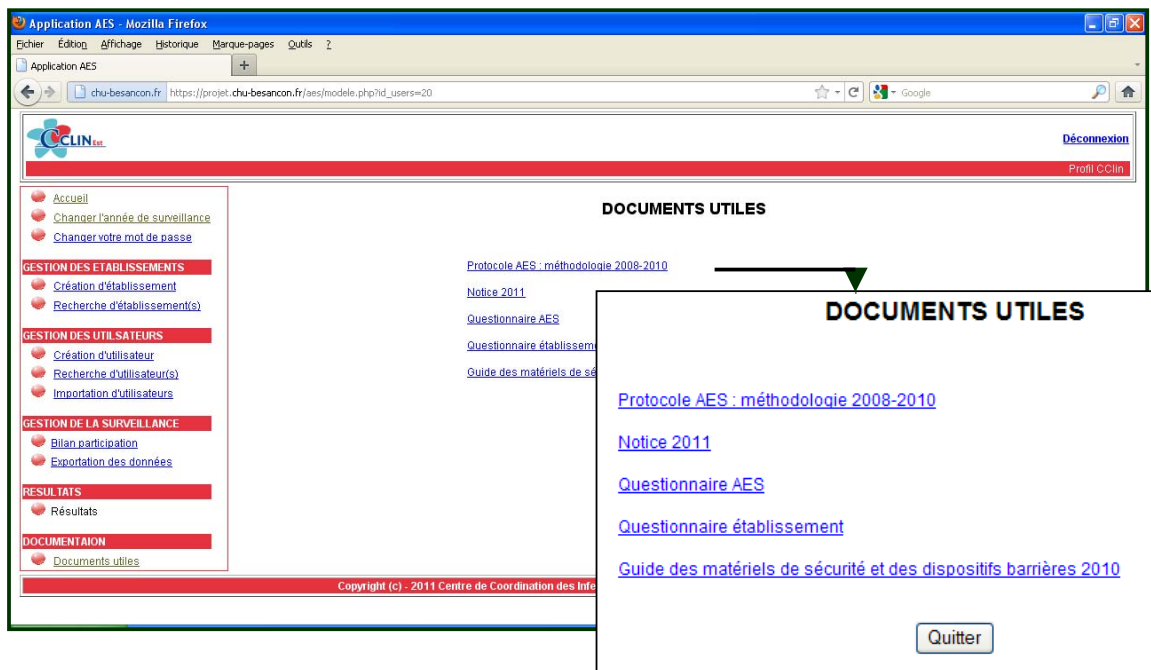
Application AES - Mozilla Firefox

Fichier Édition Affichage Historique Marque-pages Outils ?

Application AES

chu-besancon.fr https://projet.chu-besancon.fr/aes/modele.php?id_users=20

Google

CCLIN Est

Déconnexion

Profil CClin

Accueil
Changer l'année de surveillance
Changer votre mot de passe

GESTION DES ETABLISSEMENTS
Création d'établissement
Recherche d'établissement(s)

GESTION DES UTILISATEURS
Création d'utilisateur
Recherche d'utilisateur(s)
Importation d'utilisateurs

GESTION DE LA SURVEILLANCE
Bilan participation
Exportation des données

RESULTATS
Résultats

DOCUMENTAION
Documents utiles

DOCUMENTS UTILES

Protocole AES : méthodologie 2008-2010

Notice 2011

Questionnaire AES

Questionnaire établisseme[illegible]

Guide des matériels de sé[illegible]

Copyright (c) - 2011 Centre de Coordination des Infe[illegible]

DOCUMENTS UTILES

Protocole AES : méthodologie 2008-2010

Notice 2011

Questionnaire AES

Questionnaire établissement

Guide des matériels de sécurité et des dispositifs barrières 2010

Quitter